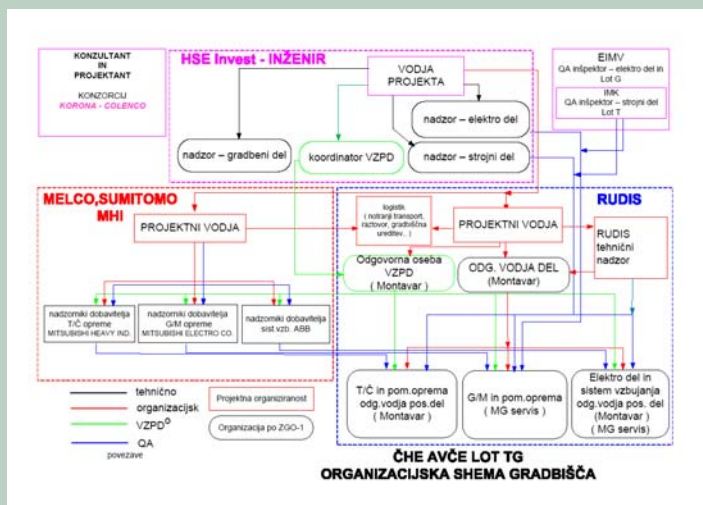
KONZULTANT
IN
PROJEKTANT

KONZORCIJ
KORONA - COLENCO

HSE Invest - INŽENIR

VODJA PROJEKTA

EIMV
QA inšpektor – elektro del in Lot G

IMK
QA inšpektor – strojni del Lot T

nadzor – elektro del

nadzor – gradbeni del

koordinator VZPD

nadzor – strojni del

MELCO,SUMITOMO MHI

PROJEKTNI VODJA

logistik
( notranji transport, raztovor, gradbišćna ureditev... )

PROJEKTNI VODJA

RUDIS

RUDIS tehnični nadzor

Odgovorna oseba VZPD
( Montavar )

ODG. VODJA DEL
(Montavar)

nadzorniki dobavitelja T/Č opreme
MITSUBISHI HEAVY IND.

nadzorniki dobavitelja G/M opreme
MITSUBISHI ELECTRO CO.

nadzorniki dobavitelja sist.vzb. ABB

tehnično
organizacijsk
VZPD
QA
povezave

Projektna organiziranost

Organizacija po ZGO-1

T/Č in pom.oprema odg.vodja pos.del
( Montavar )

G/M in pom.oprema
( MG servis )

Elektro del in sistem vzbujanja odg.vodja pos. del
(Montavar)
( MG servis)

ČHE AVČE LOT TG
ORGANIZACIJSKA SHEMA GRADBIŠČA